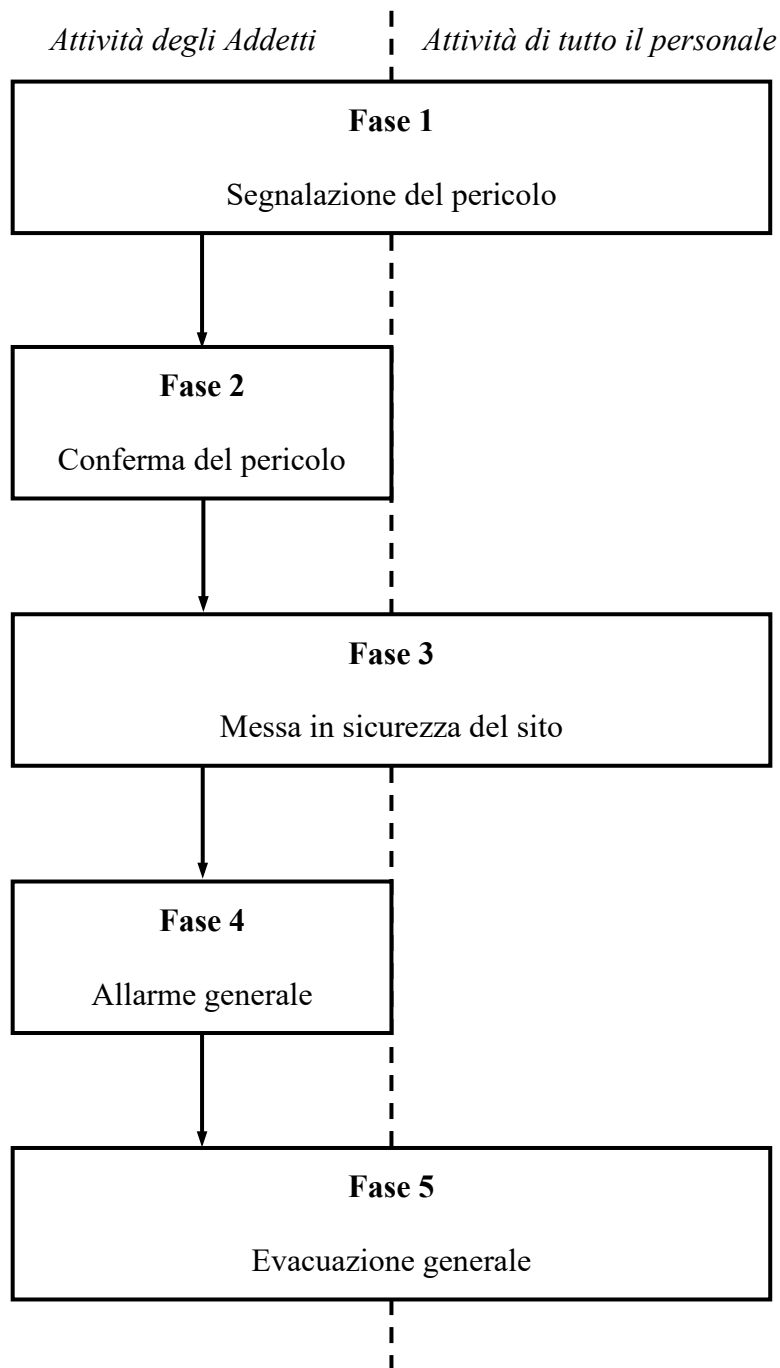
*Attività degli Addetti*

*Attività di tutto il personale*

**Fase 1**

Segnalazione del pericolo

**Fase 2**

Conferma del pericolo

**Fase 3**

Messa in sicurezza del sito

**Fase 4**

Allarme generale

**Fase 5**

Evacuazione generale